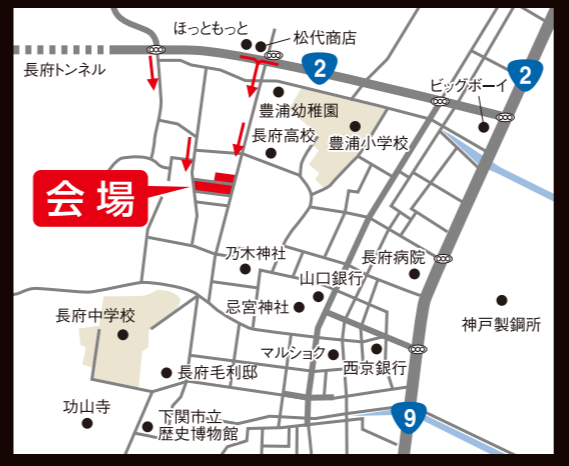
ほっともっと
松代商店
長府トンネル
2
2
ビッグボーイ
豊浦幼稚園
長府高校
豊浦小学校
会 場
乃木神社
長府病院
山口銀行
忌宮神社
神戸製鋼所
長府中学校
マルショク
西京銀行
長府毛利邸
功山寺
下関市立
歴史博物館
9